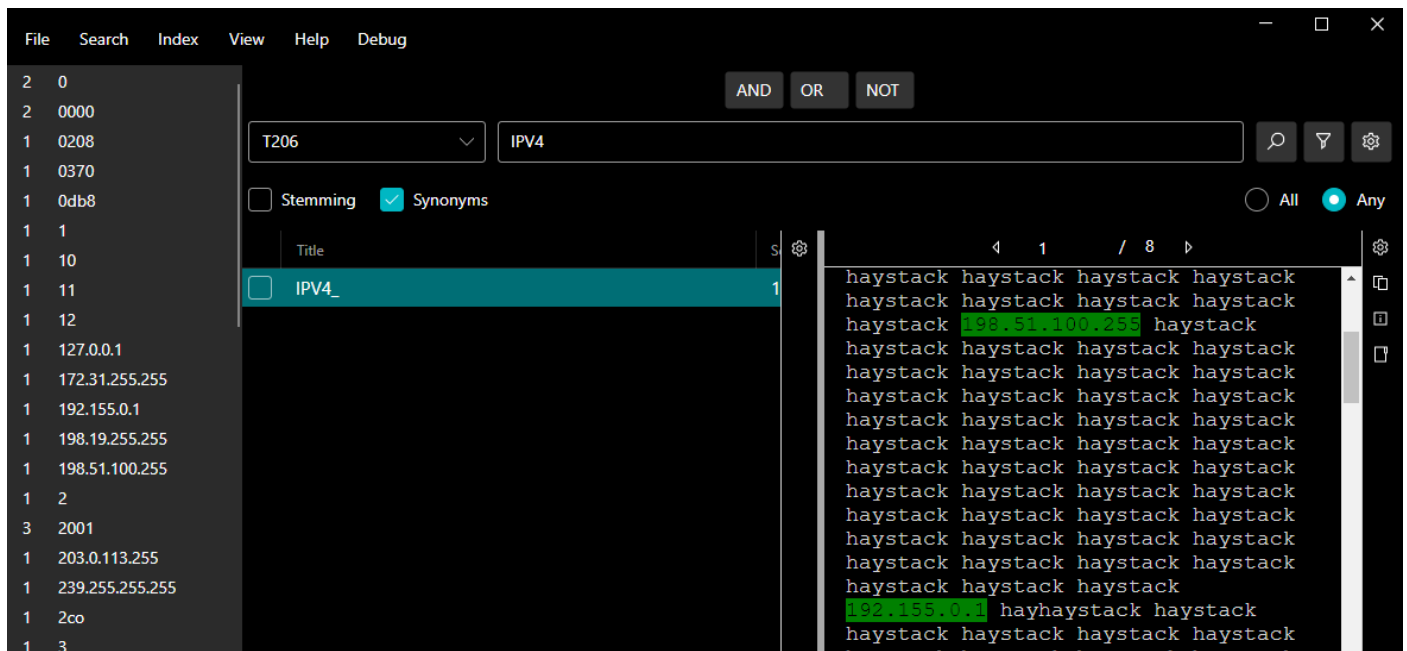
File Search Index View Help Debug

| | |
|---|---|
| 2 | 0 |
| 2 | 0000 |
| 1 | 0208 |
| 1 | 0370 |
| 1 | 0db8 |
| 1 | 1 |
| 1 | 10 |
| 1 | 11 |
| 1 | 12 |
| 1 | 127.0.0.1 |
| 1 | 172.31.255.255 |
| 1 | 192.155.0.1 |
| 1 | 198.19.255.255 |
| 1 | 198.51.100.255 |
| 1 | 2 |
| 3 | 2001 |
| 1 | 203.0.113.255 |
| 1 | 239.255.255.255 |
| 1 | 2co |
| 1 | 3 |

AND OR NOT

T206

IPV4

Stemming Synonyms All Any

Title S

IPV4_ 1

1 / 8

haystack haystack haystack haystack
haystack haystack haystack haystack
haystack 198.51.100.255 haystack
haystack haystack haystack haystack
haystack haystack haystack haystack
haystack haystack haystack haystack
haystack haystack haystack haystack
haystack haystack haystack haystack
haystack haystack haystack haystack
haystack haystack haystack haystack
haystack haystack haystack haystack
haystack haystack haystack haystack
haystack haystack haystack haystack
haystack haystack haystack
192.155.0.1 hayhaystack haystack
haystack haystack haystack haystack